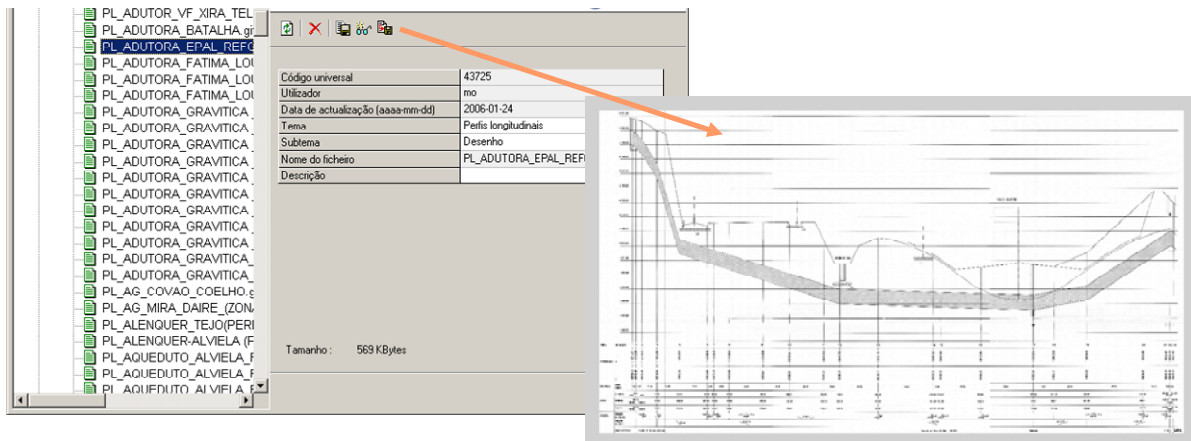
PL_ADUTOR_VF_XIRA_TEL
PL_ADUTORA_BATALHA.gi
PL_ADUTORA_EPAL_REFC
PL_ADUTORA_FATIMA_LOU
PL_ADUTORA_FATIMA_LOU
PL_ADUTORA_FATIMA_LOU
PL_ADUTORA_GRAVITICA
PL_ADUTORA_GRAVITICA
PL_ADUTORA_GRAVITICA
PL_ADUTORA_GRAVITICA
PL_ADUTORA_GRAVITICA
PL_ADUTORA_GRAVITICA
PL_ADUTORA_GRAVITICA
PL_ADUTORA_GRAVITICA
PL_ADUTORA_GRAVITICA
PL_ADUTORA_GRAVITICA
PL_ADUTORA_GRAVITICA
PL_AG_COVAO_COELHO.g
PL_AG_MIRA_DAIRE_(ZONA
PL_ALENQUER_TEJO(PERI
PL_ALENQUER-ALVIELA_(F
PL_AQUEDUTO_ALVIELA_F
PL_AQUEDUTO_ALVIELA_F
PL_AQUEDUTO_ALVIELA_F

| Código universal | 43725 |
|---|---|
| Utilizador | mo |
| Data de actualização (aaaa-mm-dd) | 2006-01-24 |
| Tema | Perfis longitudinais |
| Subtema | Desenho |
| Nome do ficheiro | PL_ADUTORA_EPAL_REFC |
| Descrição | |

Tamanho : 569 KBytes